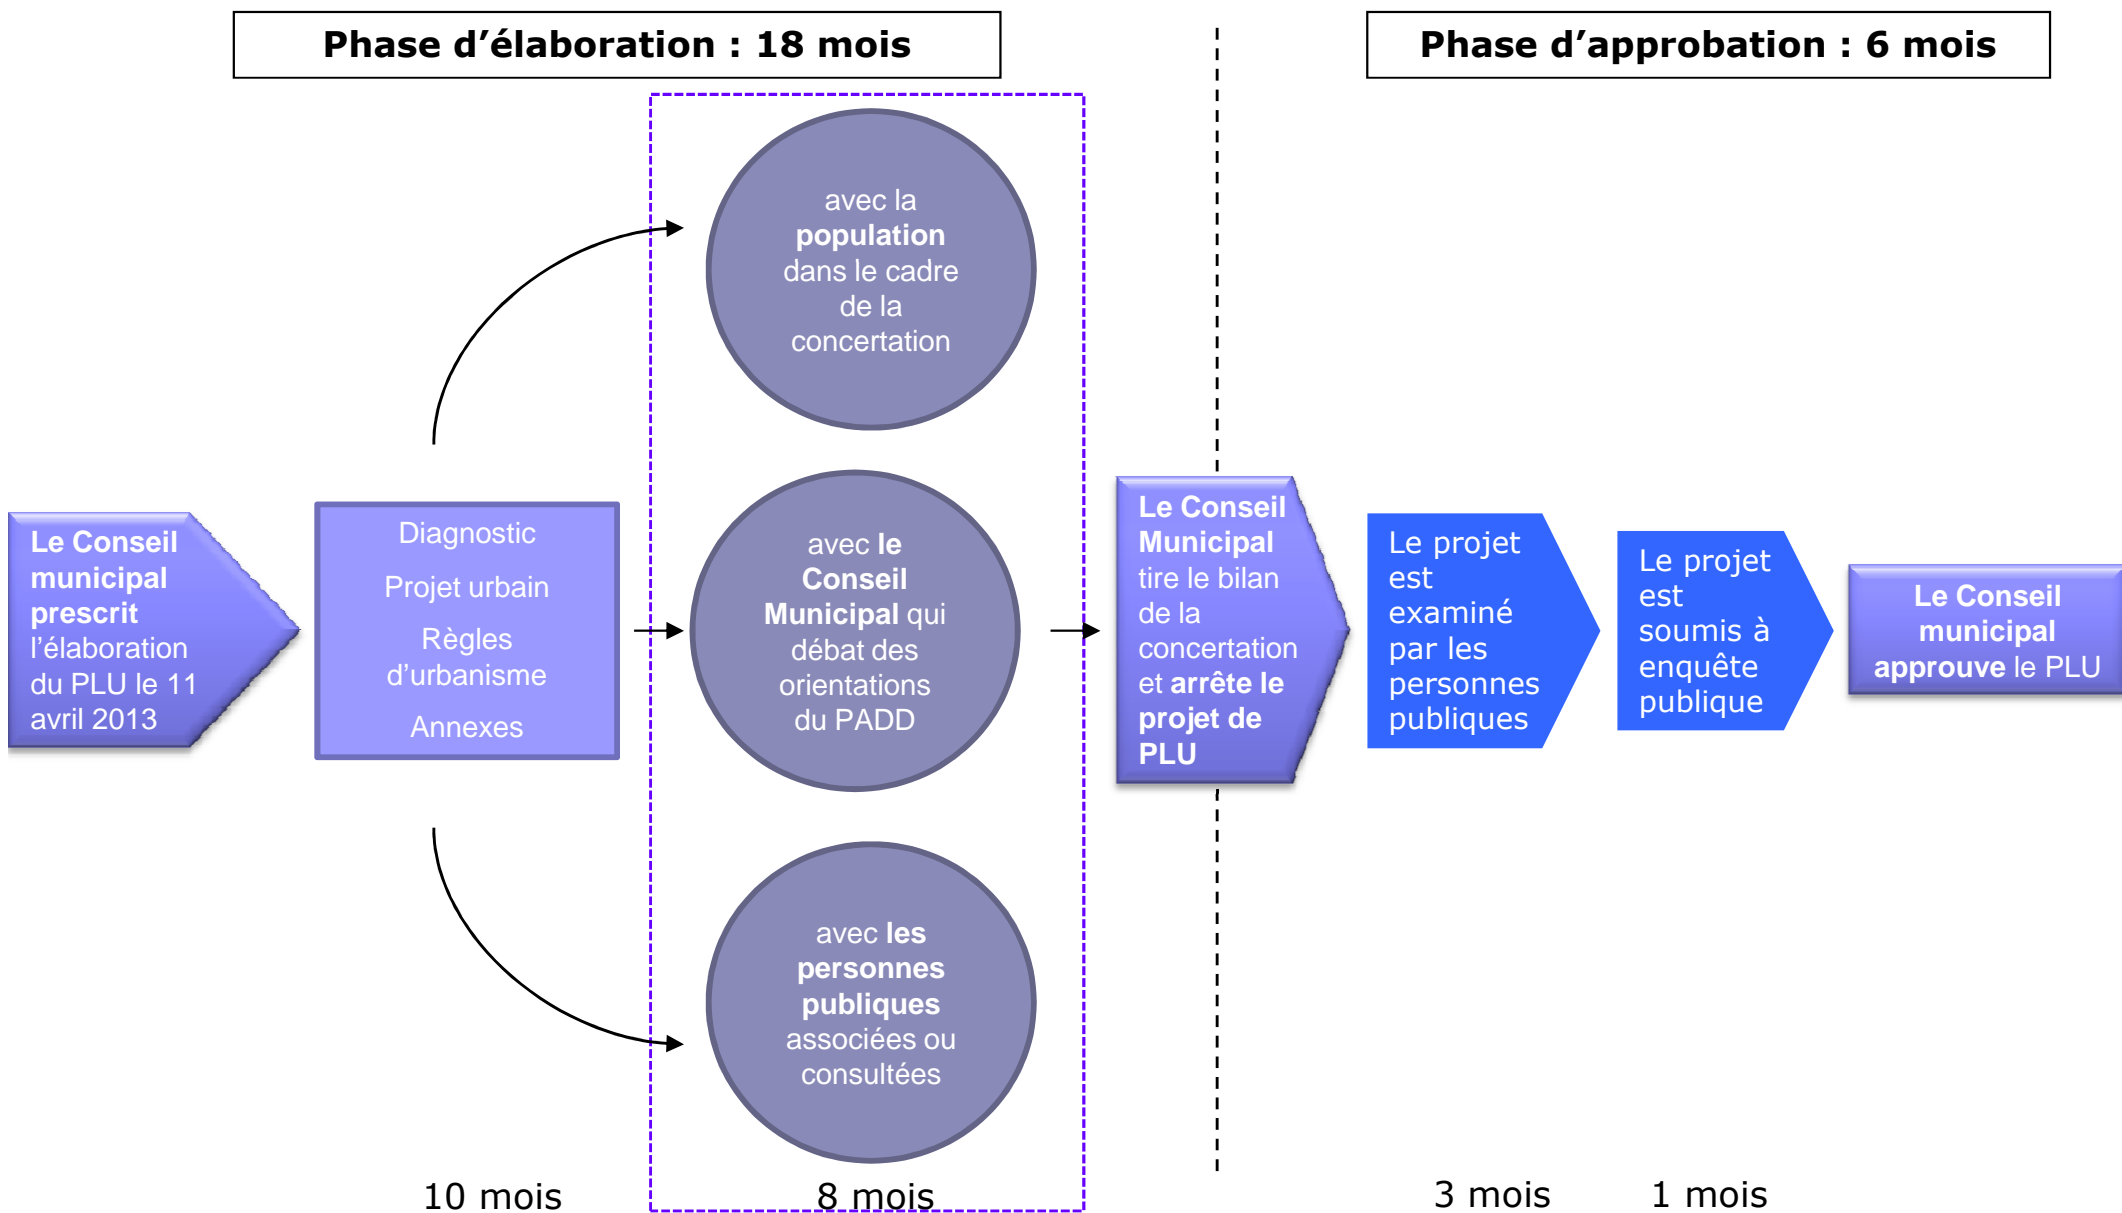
Phase d'élaboration : 18 mois

Phase d'approbation : 6 mois

Le Conseil municipal prescrit l'élaboration du PLU le 11 avril 2013

Diagnostic

Projet urbain

Règles d'urbanisme

Annexes

avec la population dans le cadre de la concertation

avec le Conseil Municipal qui débat des orientations du PADD

avec les personnes publiques associées ou consultées

Le Conseil Municipal tire le bilan de la concertation et arrête le projet de PLU

Le projet est examiné par les personnes publiques

Le projet est soumis à enquête publique

Le Conseil municipal approuve le PLU

10 mois

8 mois

3 mois

1 mois